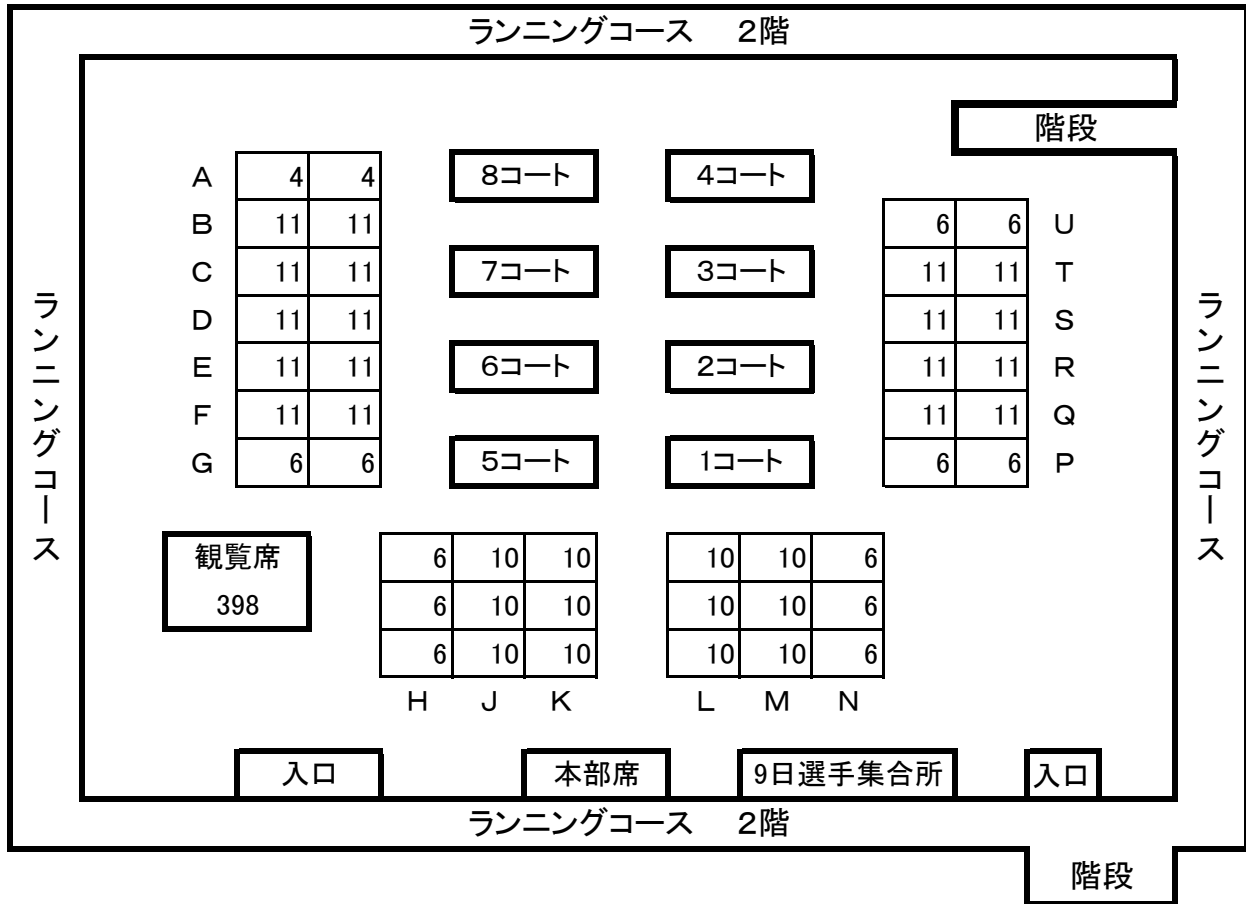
ランニングコース　2階

階段

| A | 4 | 4 |
|---|---|---|
| B | 11 | 11 |
| C | 11 | 11 |
| D | 11 | 11 |
| E | 11 | 11 |
| F | 11 | 11 |
| G | 6 | 6 |

8コート
7コート
6コート
5コート

4コート
3コート
2コート
1コート

| 6 | 6 | U |
|---|---|---|
| 11 | 11 | T |
| 11 | 11 | S |
| 11 | 11 | R |
| 11 | 11 | Q |
| 6 | 6 | P |

ランニングコース

ランニングコース

観覧席
398

| 6 | 10 | 10 |
|---|---|---|
| 6 | 10 | 10 |
| 6 | 10 | 10 |
| H | J | K |

| 10 | 10 | 6 |
|---|---|---|
| 10 | 10 | 6 |
| 10 | 10 | 6 |
| L | M | N |

入口　本部席　9日選手集合所　入口

ランニングコース　2階

階段